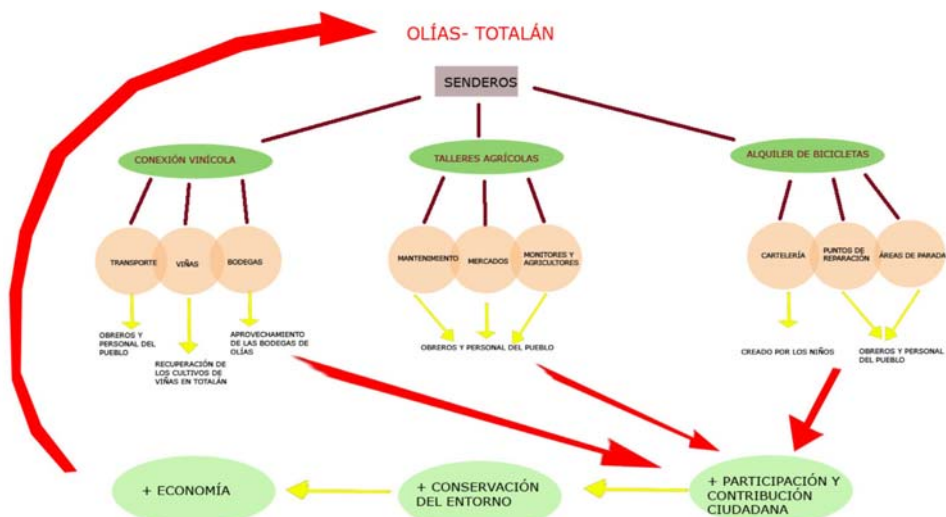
OLÍAS- TOTALÁN

SENDEROS

CONEXIÓN VINÍCOLA

TALLERES AGRÍCOLAS

ALQUILER DE BICICLETAS

TRANSPORTE

VIÑAS

BODEGAS

MANTENIMIENTO

MERCADOS

MONITORES Y AGRICULTORES

CARTELERÍA

PUNTOS DE REPARACIÓN

ÁREAS DE PARADA

OBREROS Y PERSONAL DEL PUEBLO

RECUPERACIÓN DE LOS CULTIVOS DE VIÑAS EN TOTALÁN

APROVECHAMIENTO DE LAS BODEGAS DE OLÍAS

OBREROS Y PERSONAL DEL PUEBLO

CREADO POR LOS NIÑOS

OBREROS Y PERSONAL DEL PUEBLO

+ ECONOMÍA

+ CONSERVACIÓN DEL ENTORNO

+ PARTICIPACIÓN Y CONTRIBUCIÓN CIUDADANA